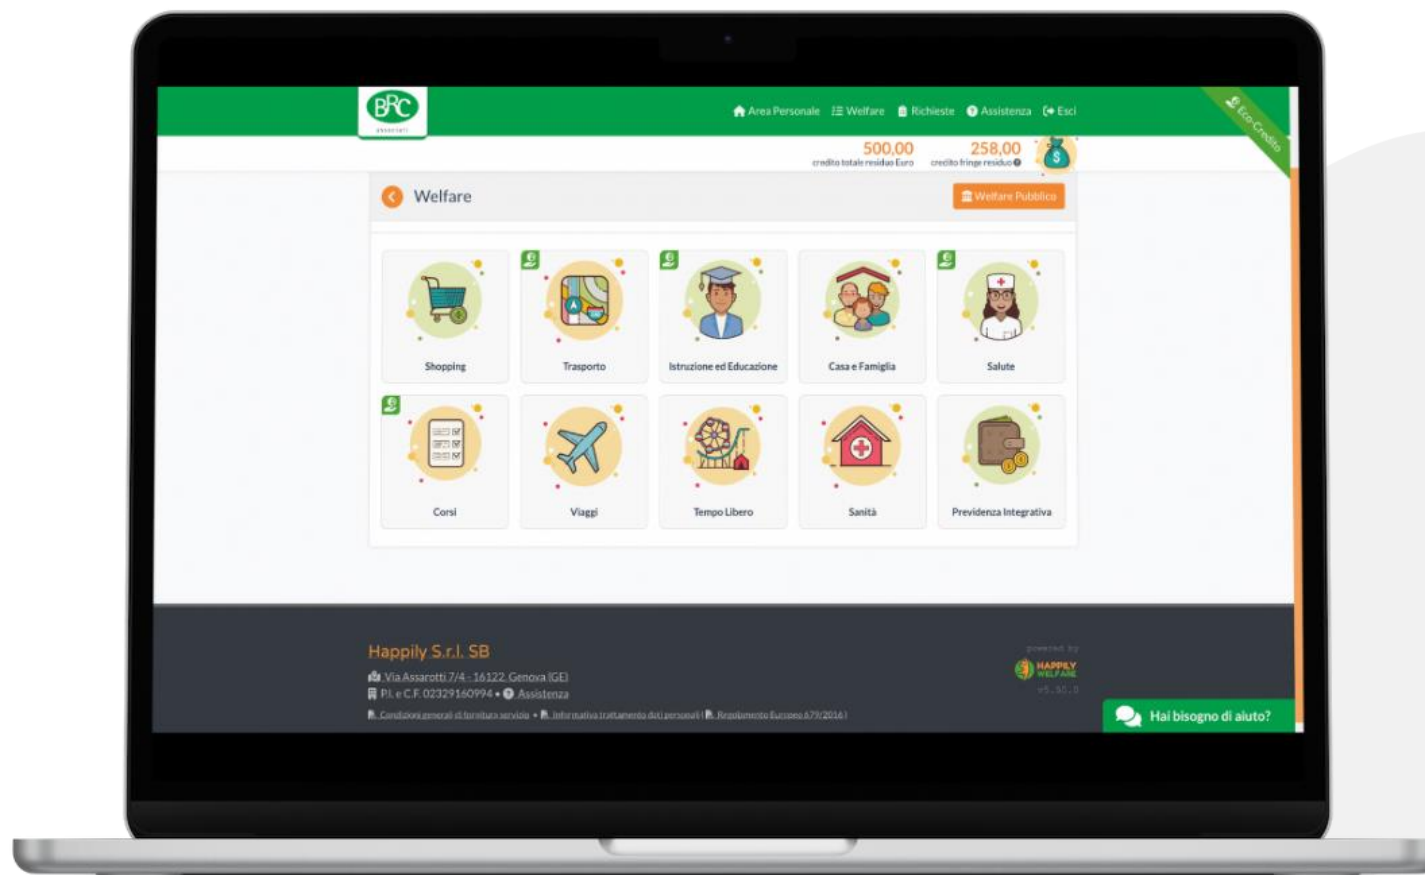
BRC

Area Personale Welfare Richieste Assistenza Esci

Eco-Credito

500,00
credito totale residuo Euro

258,00
credito fringe residuo

Welfare

Welfare Pubblico

Shopping

Trasporto

Istruzione ed Educazione

Casa e Famiglia

Salute

Corsi

Viaggi

Tempo Libero

Sanità

Previdenza Integrativa

Happily S.r.l. SB

Via Assarotti 7/4 - 16122 Genova (GE)
P.I. e C.F. 02329160994 • Assistenza

Condizioni generali di fornitura servizio • Informativa trattamento dati personali | Regolamento Europeo 679/2016 |

powered by
HAPPILY WELFARE
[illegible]

Hai bisogno di aiuto?